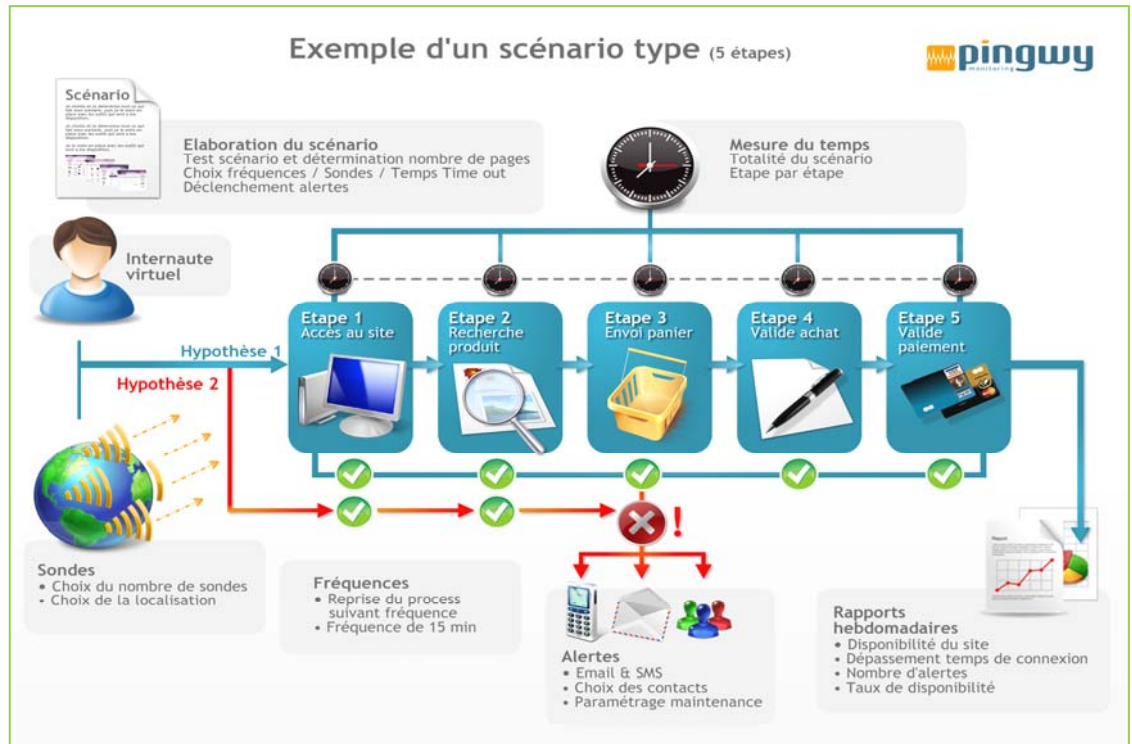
Exemple d'un scénario type (5 étapes)

pingwy monitoring

Scénario

Elaboration du scénario
Test scénario et détermination nombre de pages
Choix fréquences / Sondes / Temps Time out
Déclenchement alertes

Mesure du temps
Totalité du scénario
Etape par étape

Internaute virtuel

Hypothèse 1
Hypothèse 2

Etape 1
Accès au site

Etape 2
Recherche produit

Etape 3
Envoi panier

Etape 4
Valide achat

Etape 5
Valide paiement

!

Sondes
• Choix du nombre de sondes
• Choix de la localisation

Fréquences
• Reprise du process suivant fréquence
• Fréquence de 15 min

Alertes
• Email & SMS
• Choix des contacts
• Paramétrage maintenance

Rapports hebdomadaires
• Disponibilité du site
• Dépassement temps de connexion
• Nombre d'alertes
• Taux de disponibilité